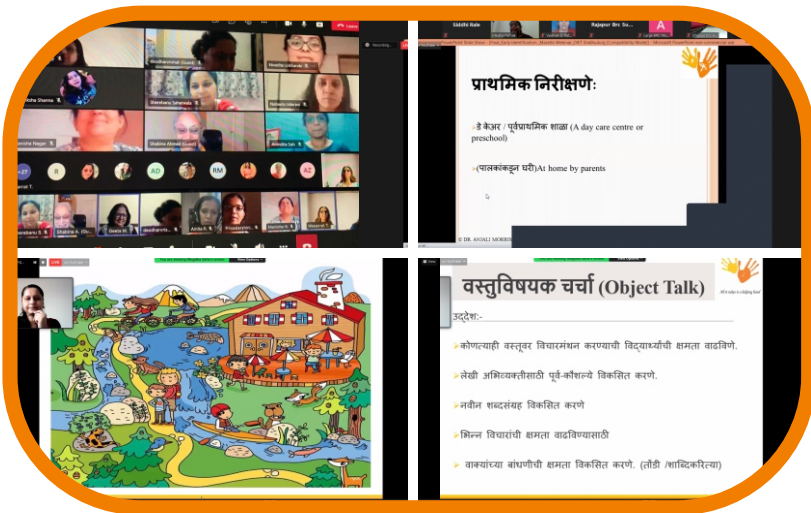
Siddhi Rale

Rajapur Brc Su...

प्राथमिक निरीक्षणे:

डे केअर / पूर्वप्राथमिक शाळा (A day care centre or preschool)

(पालकांकडून घरी) At home by parents

© DR. ANJALI MORE

वस्तुविषयक चर्चा (Object Talk)

उद्देश:-

कोणत्याही वस्तूवर विचारमंथन करण्याची विद्यार्थ्यांची क्षमता वाढविणे.

लेखी अभिव्यक्तीसाठी पूर्व-कौशल्ये विकसित करणे.

नवीन शब्दसंग्रह विकसित करणे

भिन्न विचारांची क्षमता वाढविण्यासाठी

वाक्यांच्या बांधणीची क्षमता विकसित करणे. (तोंडी /शाब्दिकरित्या)